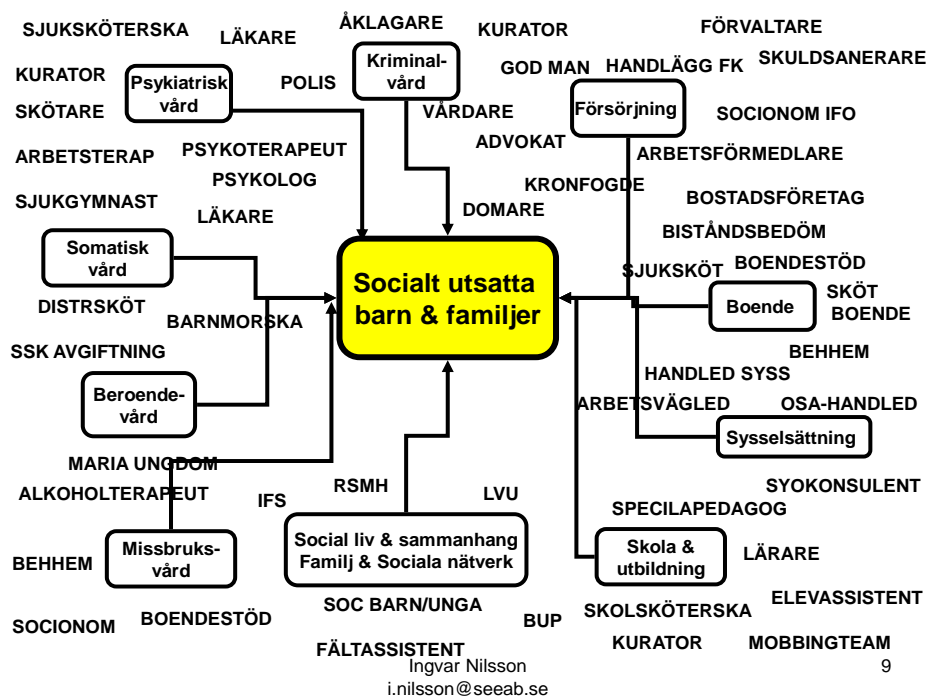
SJUKSKÖTERSKA
LÄKARE
ÅKLAGARE
KURATOR
FÖRVALTARE
Kriminal-vård
GOD MAN
HANDLÄGG FK
SKULDSANERARE
KURATOR
Psykiatrisk vård
POLIS
SKÖTARE
VÅRDARE
Försörjning
SOCIONOM IFO
ADVOKAT
ARBETSTERAP
PSYKOTERAPEUT
ARBETSFÖRMEDLARE
PSYKOLOG
KRONFOGDE
SJUKGYMNAST
BOSTADSFÖRETAG
LÄKARE
DOMARE
BISTÅNDSBEDÖM
Somatisk vård
Socialt utsatta barn & familjer
SJUKSKÖT
BOENDESTÖD
DISTRSKÖT
Boende
SKÖT BOENDE
BARNMORSKA
SSK AVGIFTNING
BEHHEM
HANDLED SYSS
Beroende-vård
ARBETSVÄGLED
OSA-HANDLED
Sysselsättning
MARIA UNGDOM
ALKOHOLTERAPEUT
IFS
RSMH
LVU
SYOKONSULENT
SPECILAPEDAGOG
Social liv & sammanhang Familj & Sociala nätverk
BEHHEM
Missbruks-vård
Skola & utbildning
LÄRARE
SOC BARN/UNGA
ELEVASSISTENT
SOCIONOM
BOENDESTÖD
BUP
SKOLSKÖTERSKA
FÄLTASSISTENT
KURATOR
MOBBINGTEAM
Ingvar Nilsson
i.nilsson@seeab.se
9